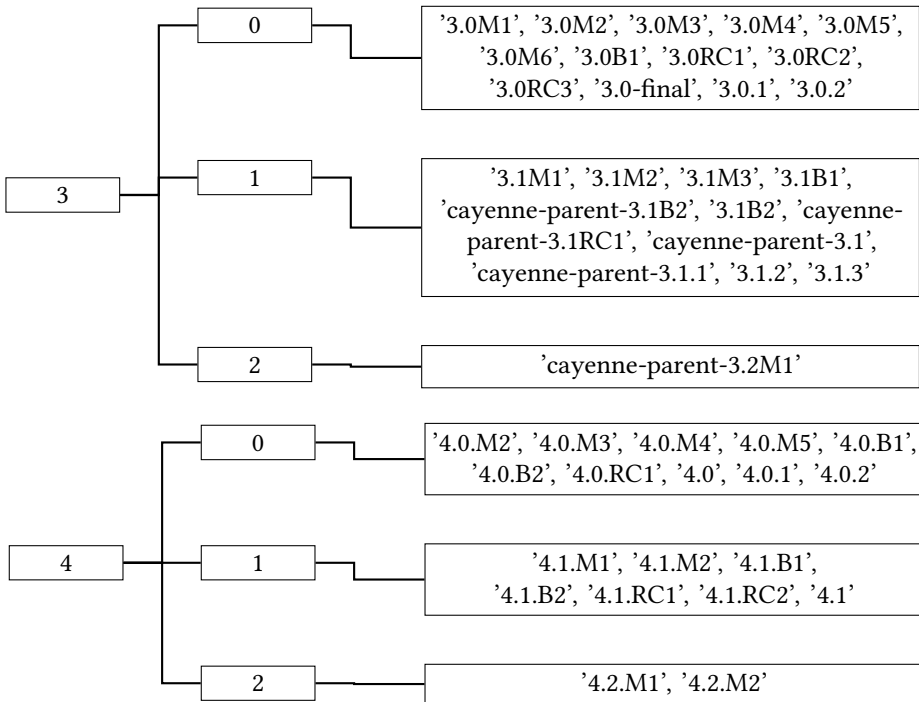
3

0

'3.0M1', '3.0M2', '3.0M3', '3.0M4', '3.0M5', '3.0M6', '3.0B1', '3.0RC1', '3.0RC2', '3.0RC3', '3.0-final', '3.0.1', '3.0.2'

1

'3.1M1', '3.1M2', '3.1M3', '3.1B1', 'cayenne-parent-3.1B2', '3.1B2', 'cayenne-parent-3.1RC1', 'cayenne-parent-3.1', 'cayenne-parent-3.1.1', '3.1.2', '3.1.3'

2

'cayenne-parent-3.2M1'

4

0

'4.0.M2', '4.0.M3', '4.0.M4', '4.0.M5', '4.0.B1', '4.0.B2', '4.0.RC1', '4.0', '4.0.1', '4.0.2'

1

'4.1.M1', '4.1.M2', '4.1.B1', '4.1.B2', '4.1.RC1', '4.1.RC2', '4.1'

2

'4.2.M1', '4.2.M2'